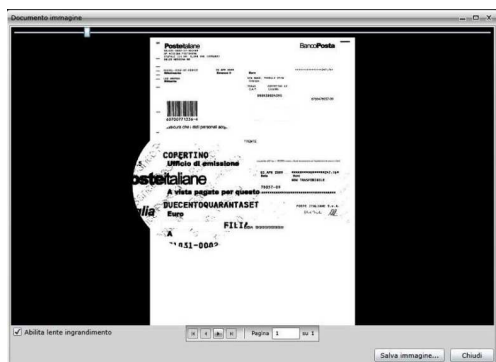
Documento immagine

Posteitaliane

BancoPosta

COPERTINO

Ufficio di emissione

Posteitaliane

A vista pagate per questo

DUECENTOQUARANTASET

Euro

FILI

A

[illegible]051-0082

Abilita lente ingrandimento

Pagina 1 su 1

Salva immagine...

Chiudi